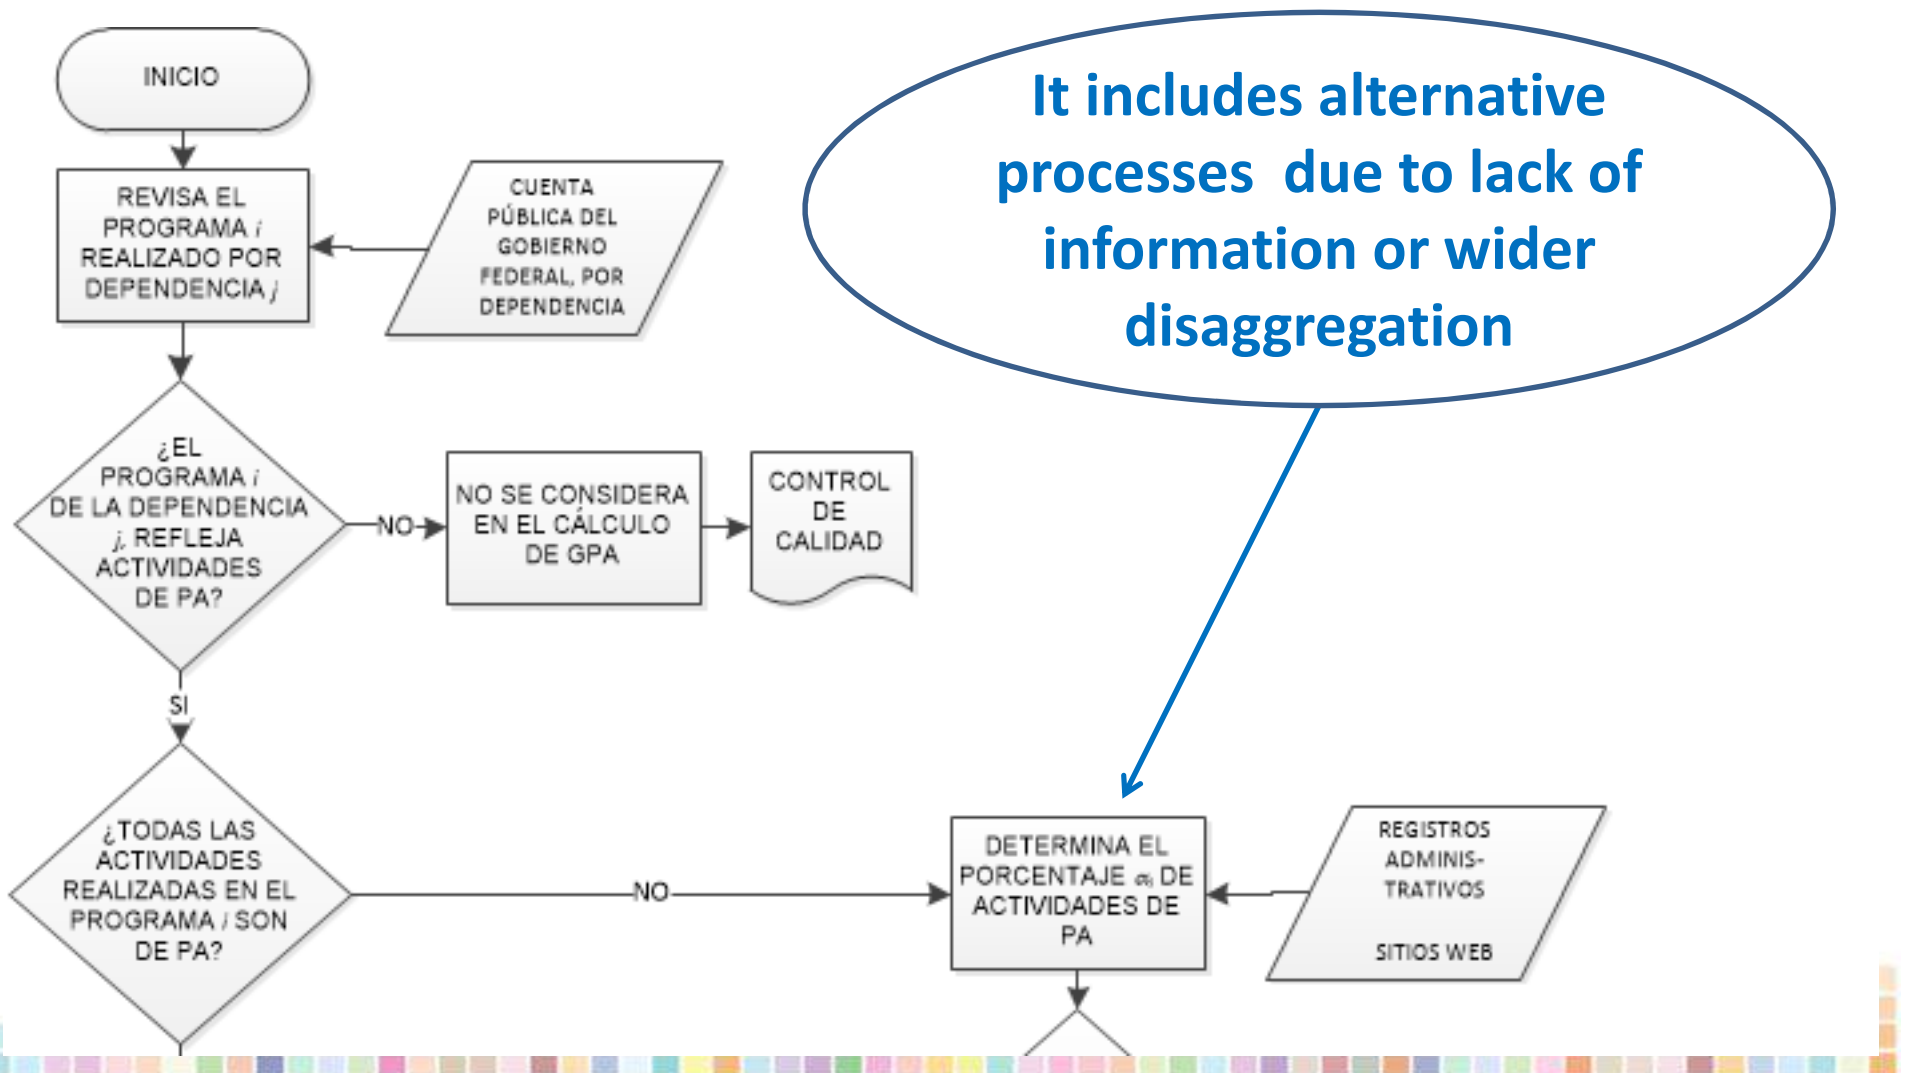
INICIO

REVISA EL PROGRAMA $i$ REALIZADO POR DEPENDENCIA $j$

CUENTA PÚBLICA DEL GOBIERNO FEDERAL, POR DEPENDENCIA

It includes alternative processes due to lack of information or wider disaggregation

¿EL PROGRAMA $i$ DE LA DEPENDENCIA $j$, REFLEJA ACTIVIDADES DE PA?

NO

NO SE CONSIDERA EN EL CÁLCULO DE GPA

CONTROL DE CALIDAD

SI

¿TODAS LAS ACTIVIDADES REALIZADAS EN EL PROGRAMA $i$ SON DE PA?

NO

DETERMINA EL PORCENTAJE $\alpha_i$ DE ACTIVIDADES DE PA

REGISTROS ADMINIS-TRATIVOS

SITIOS WEB